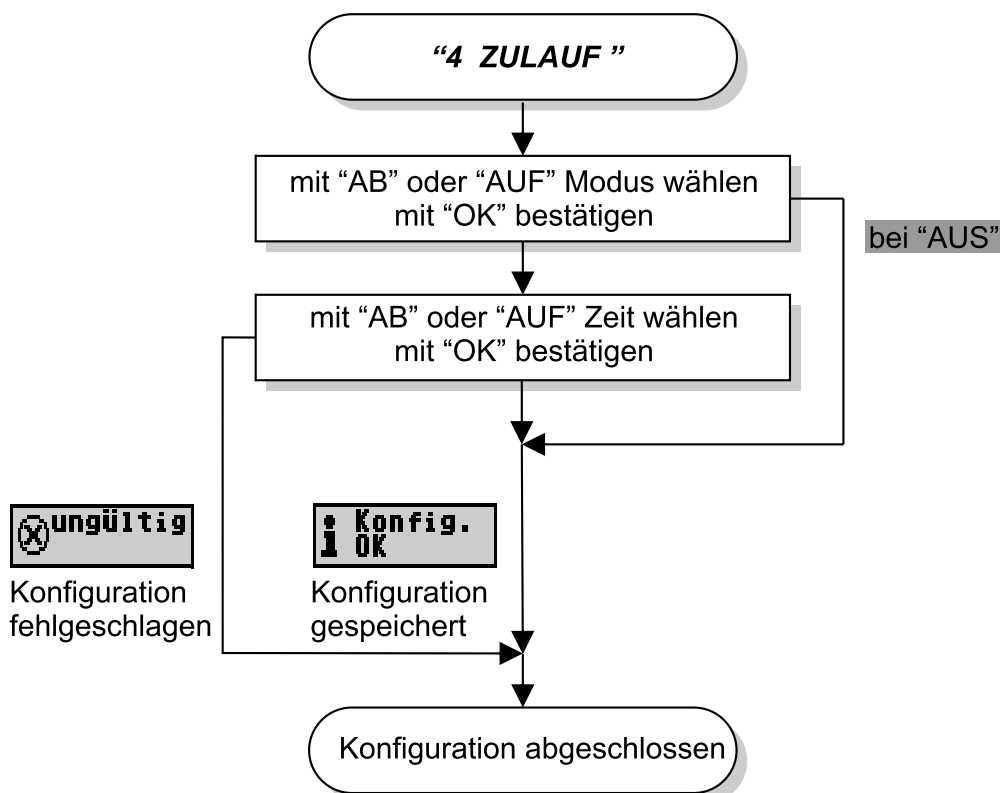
“4 ZULAUF ”

mit “AB” oder “AUF” Modus wählen
mit “OK” bestätigen

bei “AUS”

mit “AB” oder “AUF” Zeit wählen
mit “OK” bestätigen

ungültig

Konfiguration
fehlgeschlagen

Konfig.
OK

Konfiguration
gespeichert

Konfiguration abgeschlossen